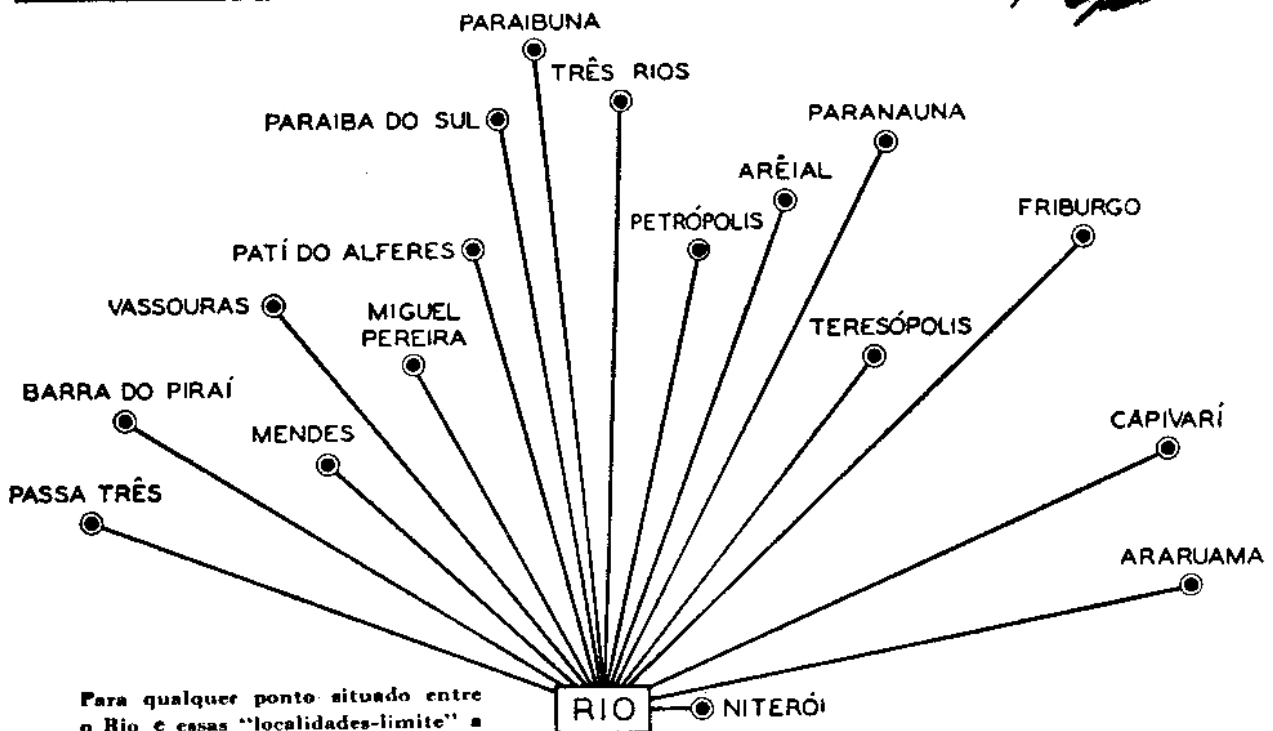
PARAIBUNA

TRÊS RIOS

PARAIBA DO SUL

PARANAUNA

ARÊIAL

PETRÓPOLIS

FRIBURGO

PATÍ DO ALFERES

VASSOURAS

MIGUEL PEREIRA

TERESÓPOLIS

BARRA DO PIRAÍ

MENDES

CAPIVARÍ

PASSA TRÊS

ARARUAMA

RIO

NITERÓI

Para qualquer ponto situado entre o Rio e essas "localidades-limite" a